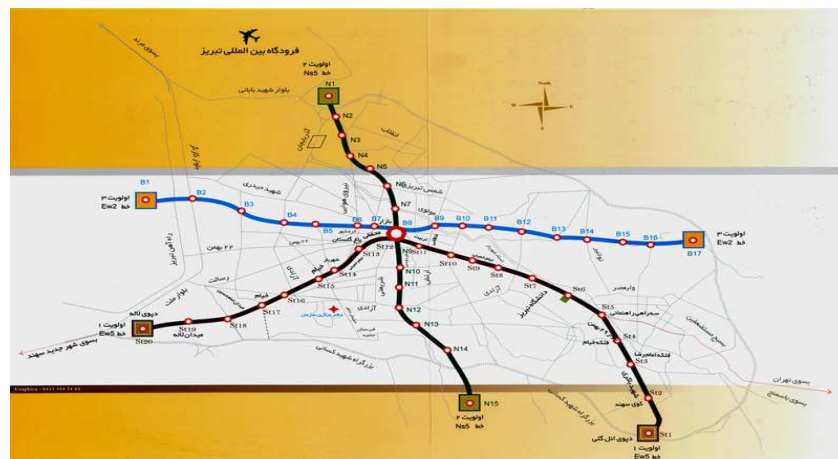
فرودگاه بین المللی تبریز

اولویت ۲
خط Ns5
N1
بلوار شهید باکری
N2
N3
N4
N5
N6
N7
N8
N10
N11
N12
N13
N14
N15
اولویت ۲
خط Ns5

North

اولویت ۳
خط Ew2
B1
B2
B3
B4
B5
B6
B7
B8
B9
B10
B11
B12
B13
B14
B15
B16
B17
اولویت ۳
خط Ew2

St1
St2
St3
St4
St5
St6
St7
St8
St9
St10
St11
St12
St13
St14
St15
St16
St17
St18
St19
St20

اولویت ۱
خط Ew5
بسوی شهر جدید سهند
دیپوی لاله
میدان لاله

اولویت ۱
خط Ew5
دیپوی ائل گلی
کوی سهند
دانشگاه تبریز
بسوی تهران
بسوی باسمنج

انقلاب
آزادی
بازار
شهریار
خیام
باغ گلستان
ائل گلی
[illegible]